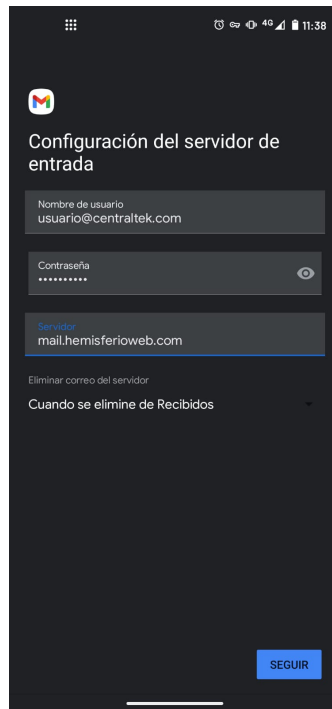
4G 11:38

Configuración del servidor de entrada

Nombre de usuario
usuario@centraltek.com

Contraseña
••••••••••

Servidor
mail.hemisferioweb.com

Eliminar correo del servidor
Cuando se elimine de Recibidos

SEGUIR